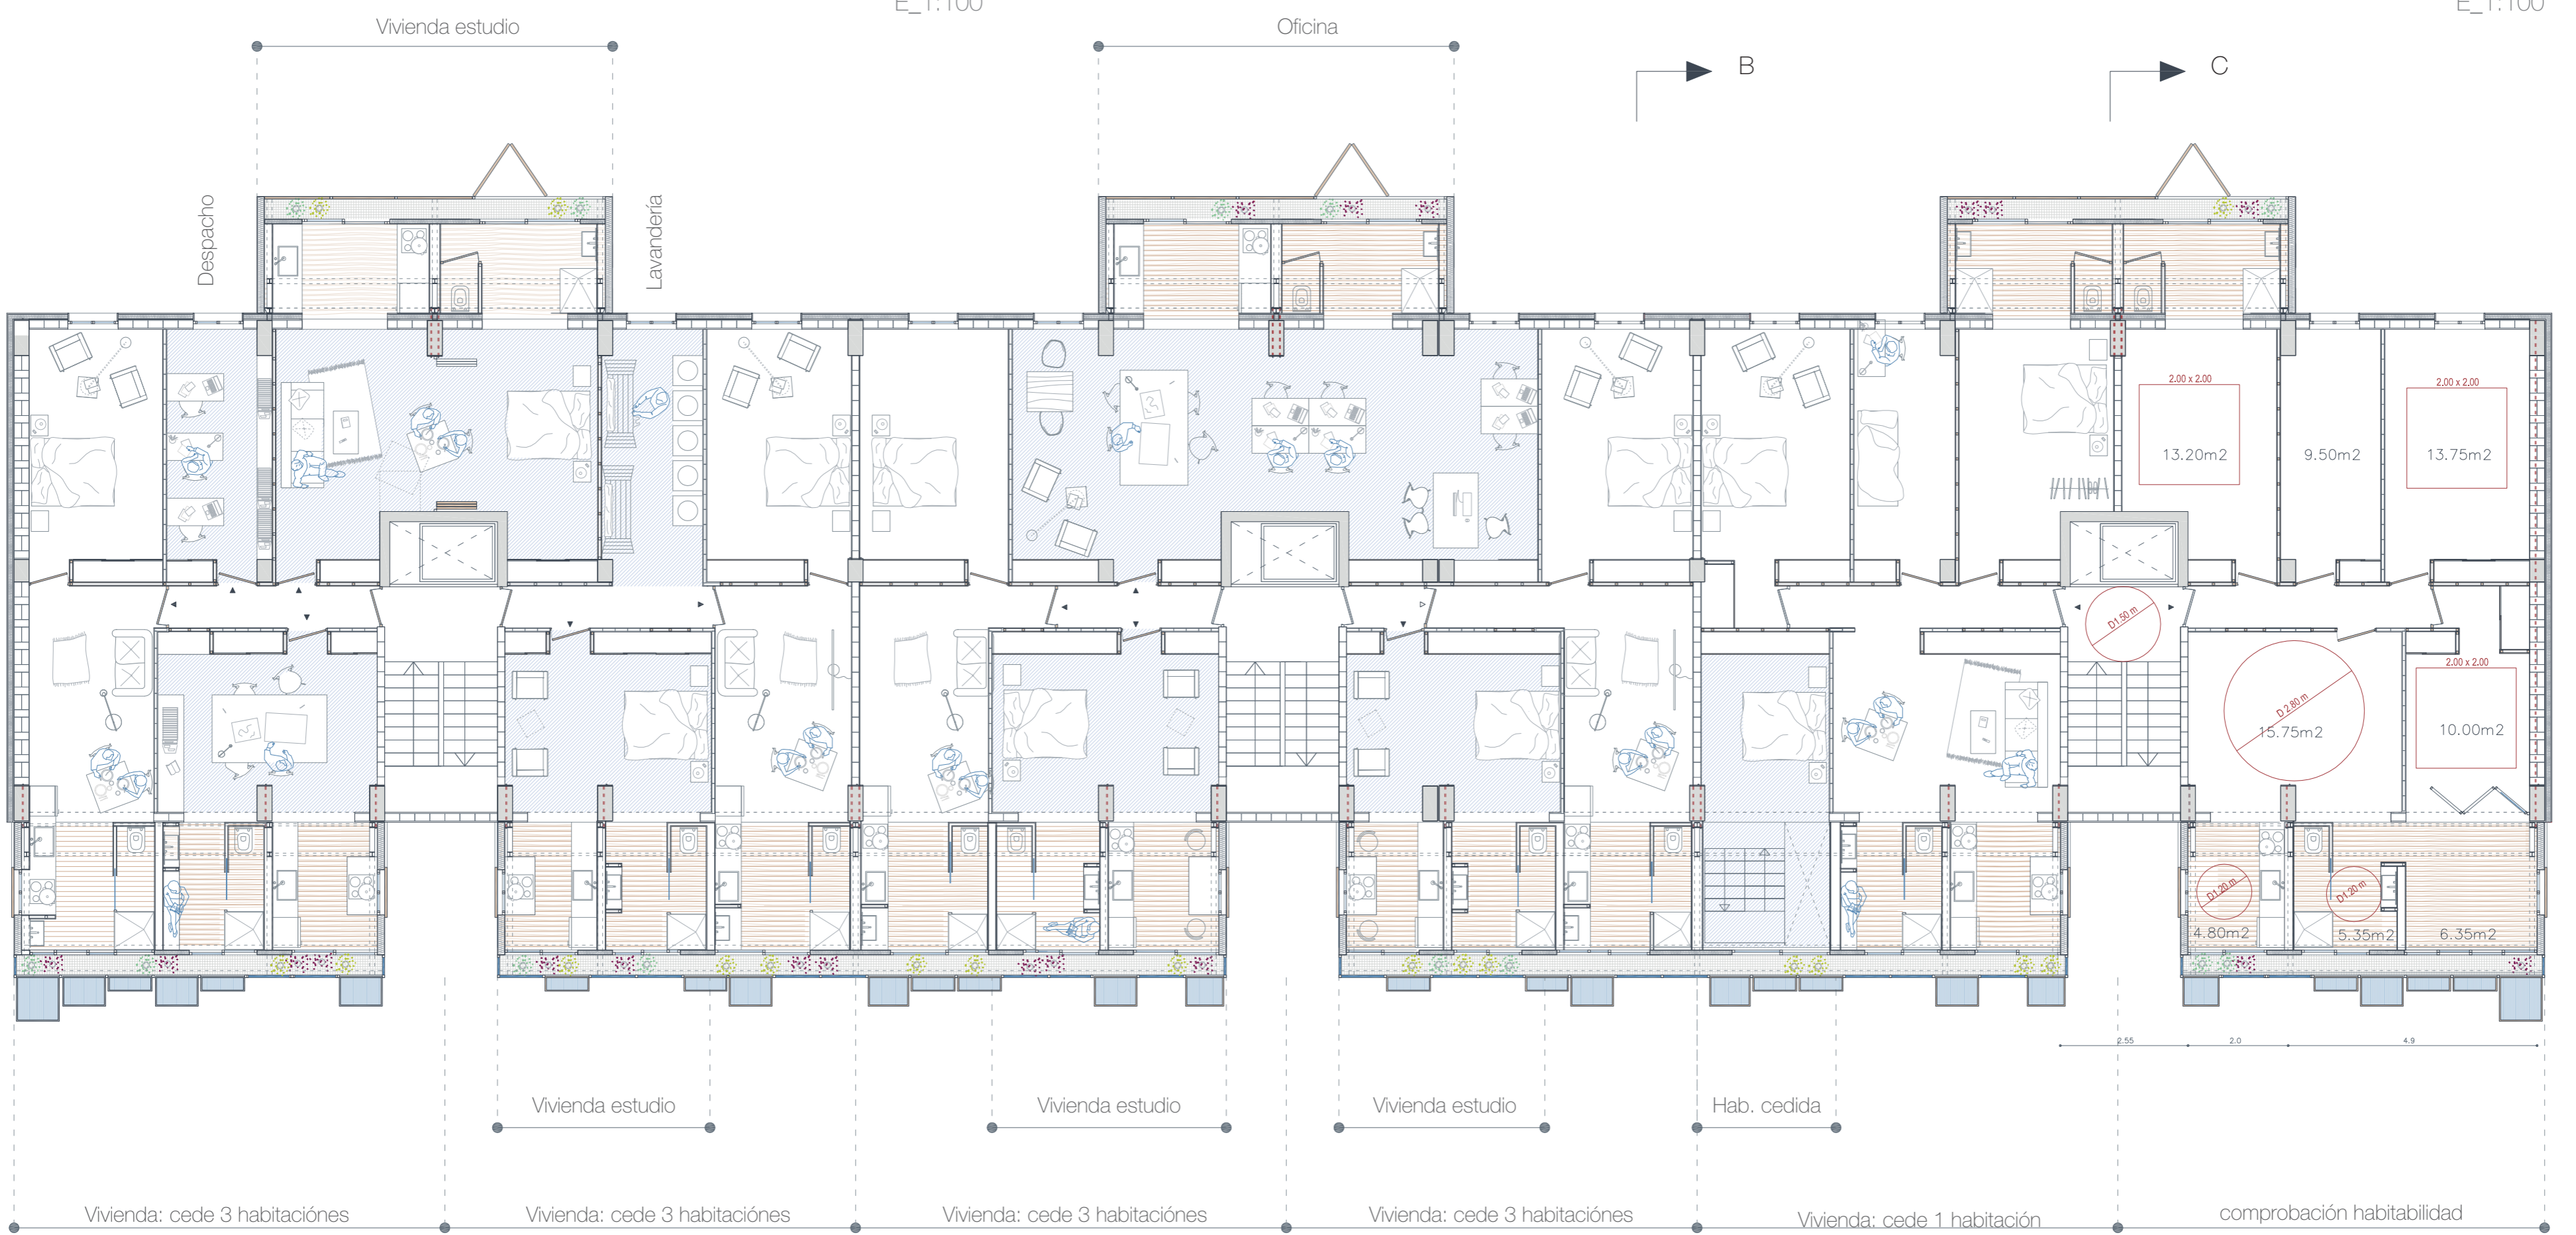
E_1:100

E_1:100

Vivienda estudio

Oficina

B

C

Despacho

Lavandería

2.00 x 2.00

13.20m2

9.50m2

2.00 x 2.00

13.75m2

D1.50 m

D 2.80 m

15.75m2

2.00 x 2.00

10.00m2

D1.20 m

4.80m2

D1.20 m

5.35m2

6.35m2

2.55

2.0

4.9

Vivienda estudio

Vivienda estudio

Vivienda estudio

Hab. cedida

Vivienda: cede 3 habitaciónes

Vivienda: cede 3 habitaciónes

Vivienda: cede 3 habitaciónes

Vivienda: cede 3 habitaciónes

Vivienda: cede 1 habitación

comprobación habitabilidad